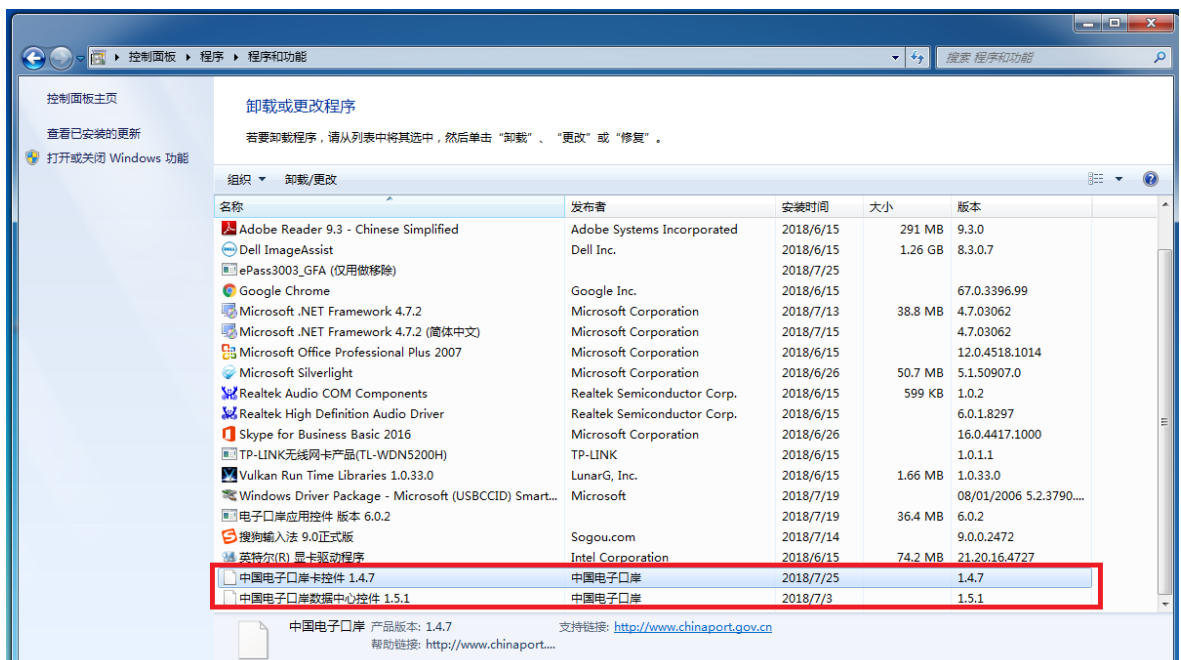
控制面板 ▸ 程序 ▸ 程序和功能

搜索 程序和功能

控制面板主页

查看已安装的更新

打开或关闭 Windows 功能

卸载或更改程序

若要卸载程序，请从列表中将其选中，然后单击“卸载”、“更改”或“修复”。

组织 ▾ 卸载/更改

| 名称 | 发布者 | 安装时间 | 大小 | 版本 |
|---|---|---|---|---|
| Adobe Reader 9.3 - Chinese Simplified | Adobe Systems Incorporated | 2018/6/15 | 291 MB | 9.3.0 |
| Dell ImageAssist | Dell Inc. | 2018/6/15 | 1.26 GB | 8.3.0.7 |
| ePass3003_GFA (仅用做移除) | | 2018/7/25 | | |
| Google Chrome | Google Inc. | 2018/6/15 | | 67.0.3396.99 |
| Microsoft .NET Framework 4.7.2 | Microsoft Corporation | 2018/7/13 | 38.8 MB | 4.7.03062 |
| Microsoft .NET Framework 4.7.2 (简体中文) | Microsoft Corporation | 2018/7/15 | | 4.7.03062 |
| Microsoft Office Professional Plus 2007 | Microsoft Corporation | 2018/6/15 | | 12.0.4518.1014 |
| Microsoft Silverlight | Microsoft Corporation | 2018/6/26 | 50.7 MB | 5.1.50907.0 |
| Realtek Audio COM Components | Realtek Semiconductor Corp. | 2018/6/15 | 599 KB | 1.0.2 |
| Realtek High Definition Audio Driver | Realtek Semiconductor Corp. | 2018/6/15 | | 6.0.1.8297 |
| Skype for Business Basic 2016 | Microsoft Corporation | 2018/6/26 | | 16.0.4417.1000 |
| TP-LINK无线网卡产品(TL-WDN5200H) | TP-LINK | 2018/6/15 | | 1.0.1.1 |
| Vulkan Run Time Libraries 1.0.33.0 | LunarG, Inc. | 2018/6/15 | 1.66 MB | 1.0.33.0 |
| Windows Driver Package - Microsoft (USBCCID) Smart... | Microsoft | 2018/7/19 | | 08/01/2006 5.2.3790... |
| 电子口岸应用控件 版本 6.0.2 | | 2018/7/19 | 36.4 MB | 6.0.2 |
| 搜狗输入法 9.0正式版 | Sogou.com | 2018/7/14 | | 9.0.0.2472 |
| 英特尔(R) 显卡驱动程序 | Intel Corporation | 2018/6/15 | 74.2 MB | 21.20.16.4727 |
| 中国电子口岸卡控件 1.4.7 | 中国电子口岸 | 2018/7/25 | | 1.4.7 |
| 中国电子口岸数据中心控件 1.5.1 | 中国电子口岸 | 2018/7/3 | | 1.5.1 |

中国电子口岸 产品版本: 1.4.7 支持链接: http://www.chinaport.gov.cn
帮助链接: http://www.chinaport....